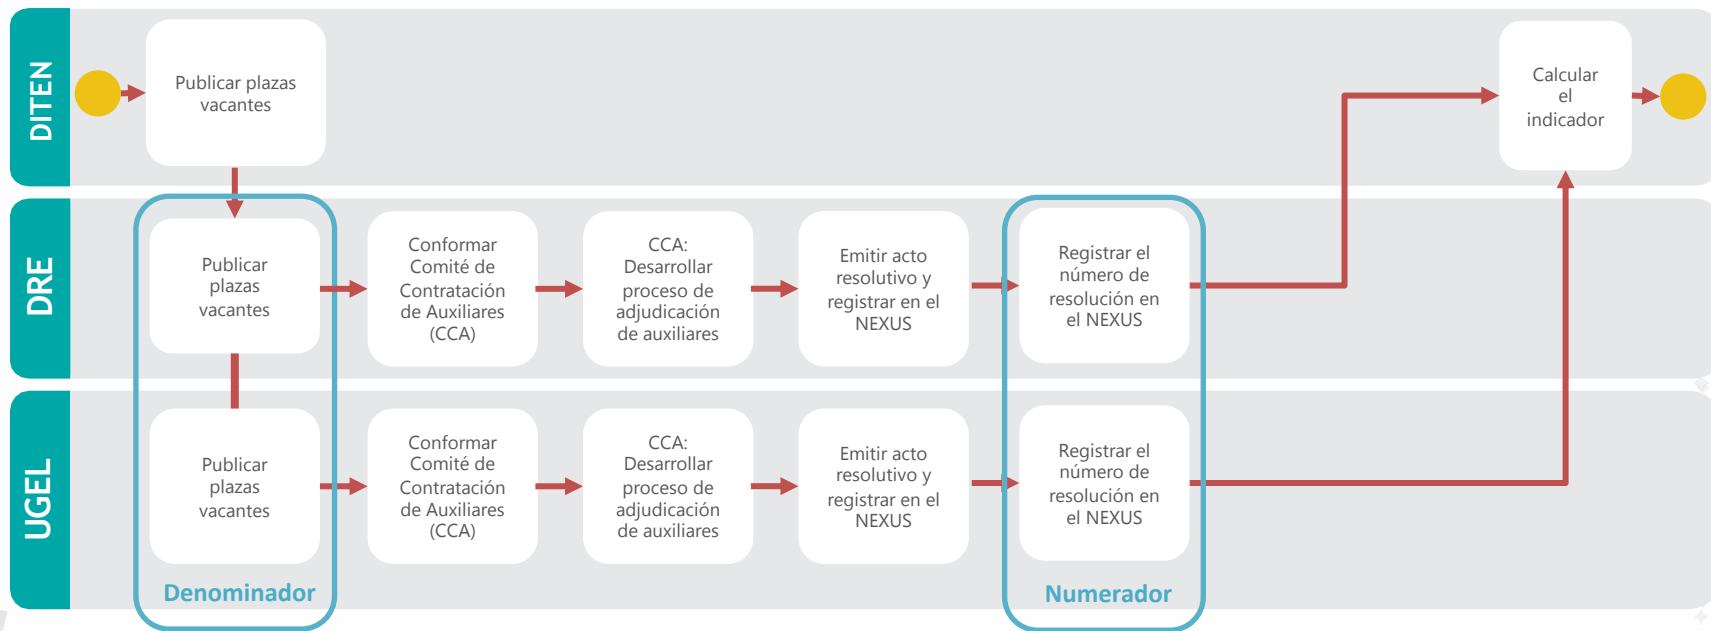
DITEN

Publicar plazas vacantes

Calcular el indicador

DRE

Publicar plazas vacantes

Conformar Comité de Contratación de Auxiliares (CCA)

CCA: Desarrollar proceso de adjudicación de auxiliares

Emitir acto resolutivo y registrar en el NEXUS

Registrar el número de resolución en el NEXUS

UGEL

Publicar plazas vacantes

Conformar Comité de Contratación de Auxiliares (CCA)

CCA: Desarrollar proceso de adjudicación de auxiliares

Emitir acto resolutivo y registrar en el NEXUS

Registrar el número de resolución en el NEXUS

Denominador

Numerador